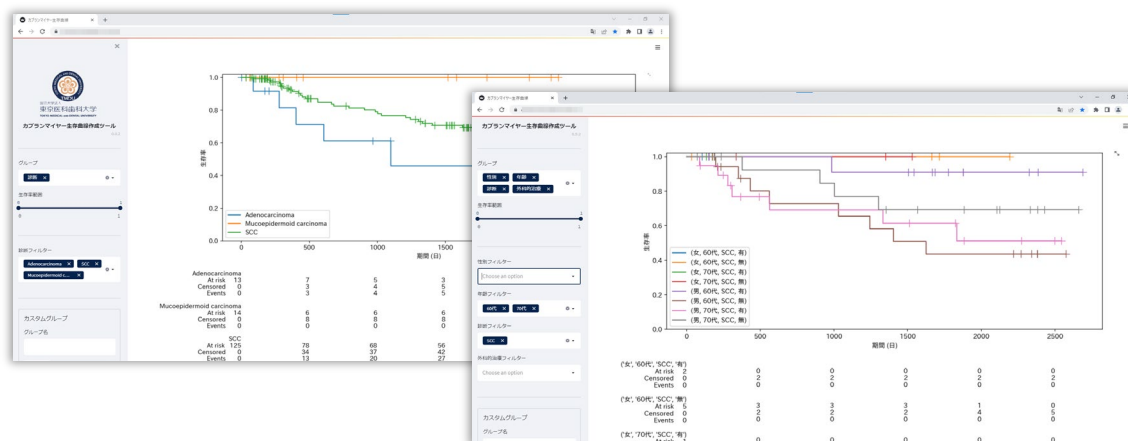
カプランマイヤー生存曲線作成ツール

東京医科歯科大学
TOKYO MEDICAL AND DENTAL UNIVERSITY

カプランマイヤー生存曲線作成ツール

グループ

診断 ×

生存率範囲

0

1

診断フィルター

Adenocarcinoma × SCC × Mucoepidermoid c... ×

カスタムグループ

グループ名

1.0
0.8
0.6
0.4
0.2
0.0

生存率

0 500 1000 1500

期間 (日)

Adenocarcinoma
Mucoepidermoid carcinoma
SCC

Adenocarcinoma
At risk 13 7 5 3
Censored 0 3 4 5
Events 0 3 4 5

Mucoepidermoid carcinoma
At risk 14 6 6 6
Censored 0 8 8 8
Events 0 0 0 0

SCC
At risk 125 78 68 56
Censored 0 34 37 42
Events 0 13 20 27

カプランマイヤー生存曲線作成ツール

カプランマイヤー生存曲線作成ツール

グループ

性別 × 年齢 × 診断 × 外科的治療 ×

生存率範囲

0

1

性別フィルター

Choose an option

年齢フィルター

60代 × 70代 ×

診断フィルター

SCC ×

外科的治療フィルター

Choose an option

カスタムグループ

グループ名

1.0
0.8
0.6
0.4
0.2
0.0

生存率

0 500 1000 1500 2000 2500

期間 (日)

(女, 60代, SCC, 有)
(女, 60代, SCC, 無)
(女, 70代, SCC, 有)
(女, 70代, SCC, 無)
(男, 60代, SCC, 有)
(男, 60代, SCC, 無)
(男, 70代, SCC, 有)
(男, 70代, SCC, 無)

('女', '60代', 'SCC', '有')
At risk 2 0 0 0 0 0
Censored 0 2 2 2 2 2
Events 0 0 0 0 0 0

('女', '60代', 'SCC', '無')
At risk 5 3 3 3 1 0
Censored 0 2 2 2 4 5
Events 0 0 0 0 0 0

('女', '70代', 'SCC', '有')
At risk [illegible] 0 0 0 0 0